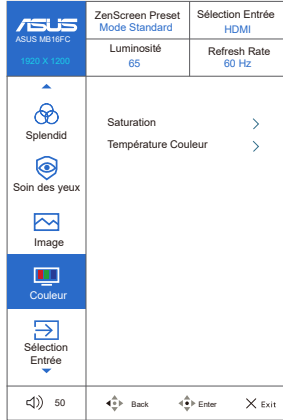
ASUS
ASUS MB16FC
1920 X 1200

ZenScreen Preset
Mode Standard

Sélection Entrée
HDMI

Luminosité
65

Refresh Rate
60 Hz

Splendid

Soin des yeux

Image

Couleur

Sélection Entrée

Saturation >

Température Couleur >

50

Back

Enter

Exit